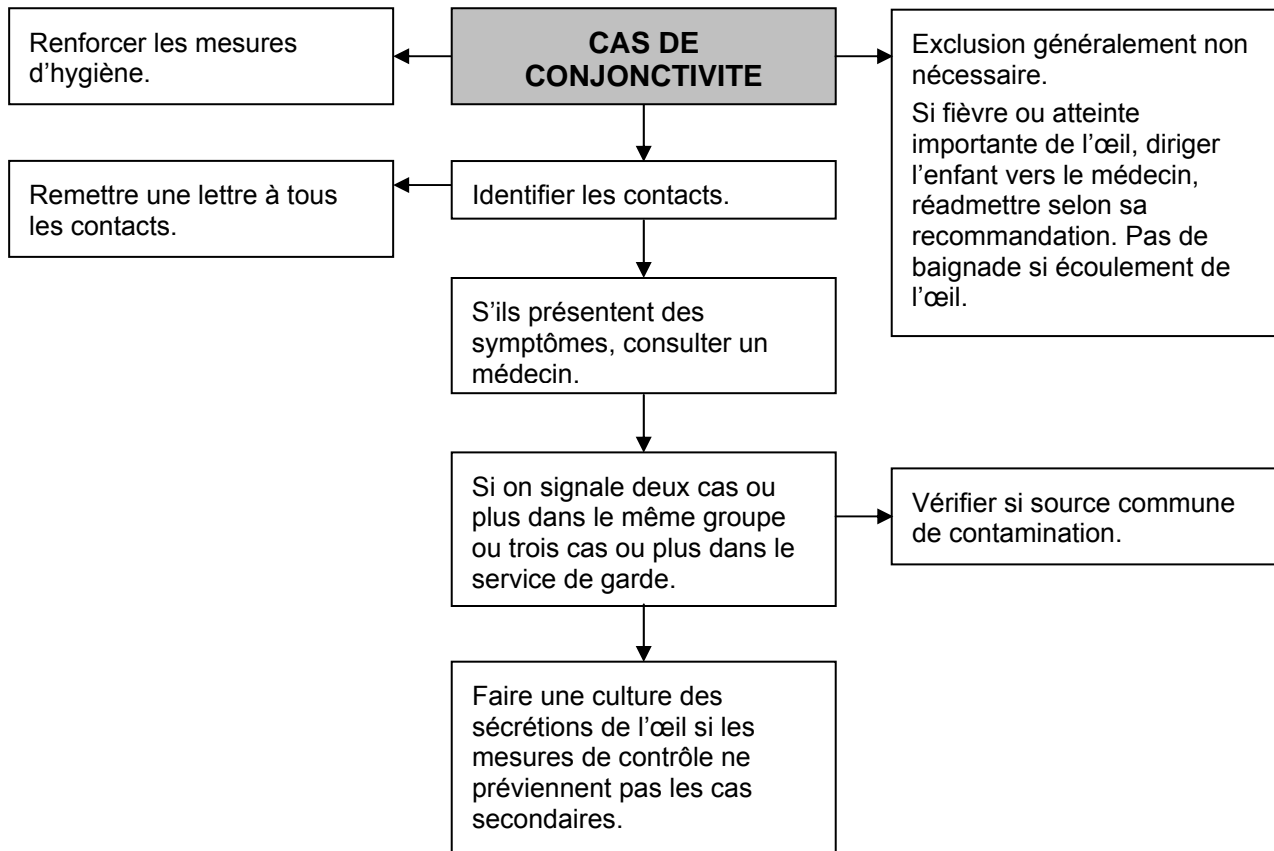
CAS DE CONJONCTIVITE

Renforcer les mesures d’hygiène.

Exclusion généralement non nécessaire.

Si fièvre ou atteinte importante de l’œil, diriger l’enfant vers le médecin, réadmettre selon sa recommandation. Pas de baignade si écoulement de l’œil.

Identifier les contacts.

Remettre une lettre à tous les contacts.

S’ils présentent des symptômes, consulter un médecin.

Si on signale deux cas ou plus dans le même groupe ou trois cas ou plus dans le service de garde.

Vérifier si source commune de contamination.

Faire une culture des sécrétions de l’œil si les mesures de contrôle ne préviennent pas les cas secondaires.